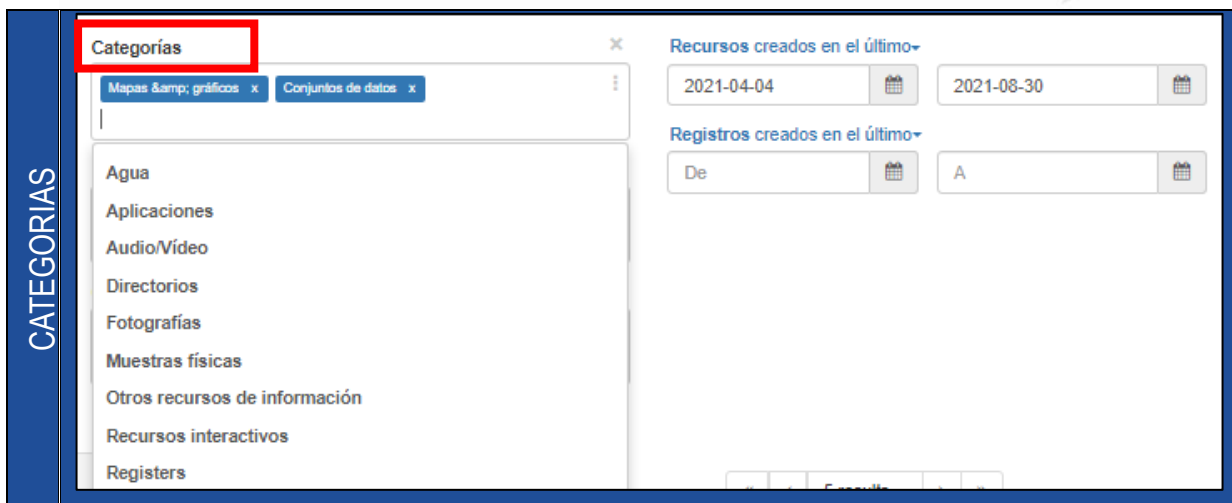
CATEGORIAS

Categorías ×

Mapas &amp; gráficos x Conjuntos de datos x

Agua
Aplicaciones
Audio/Vídeo
Directorios
Fotografías
Muestras físicas
Otros recursos de información
Recursos interactivos
Registers

Recursos creados en el último

2021-04-04

2021-08-30

Registros creados en el último

De

A

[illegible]